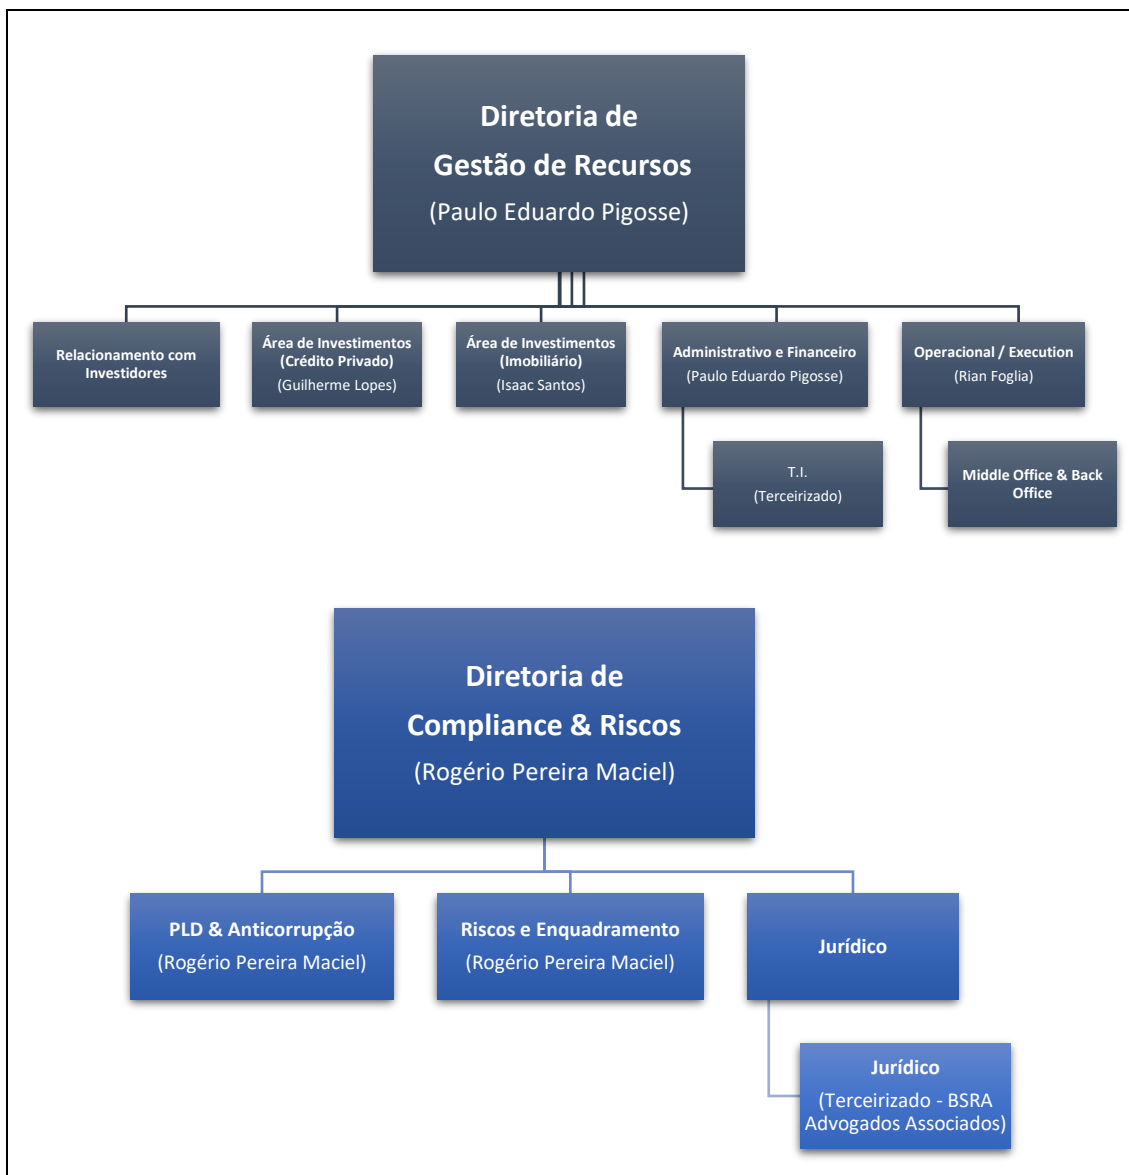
Diretoria de
Gestão de Recursos
(Paulo Eduardo Pigosse)

Relacionamento com Investidores

Área de Investimentos (Crédito Privado)
(Guilherme Lopes)

Área de Investimentos (Imobiliário)
(Isaac Santos)

Administrativo e Financeiro
(Paulo Eduardo Pigosse)

Operacional / Execution
(Rian Foglia)

T.I.
(Terceirizado)

Middle Office & Back Office

Diretoria de
Compliance & Riscos
(Rogério Pereira Maciel)

PLD & Anticorrupção
(Rogério Pereira Maciel)

Riscos e Enquadramento
(Rogério Pereira Maciel)

Jurídico

Jurídico
(Terceirizado - BSRA Advogados Associados)